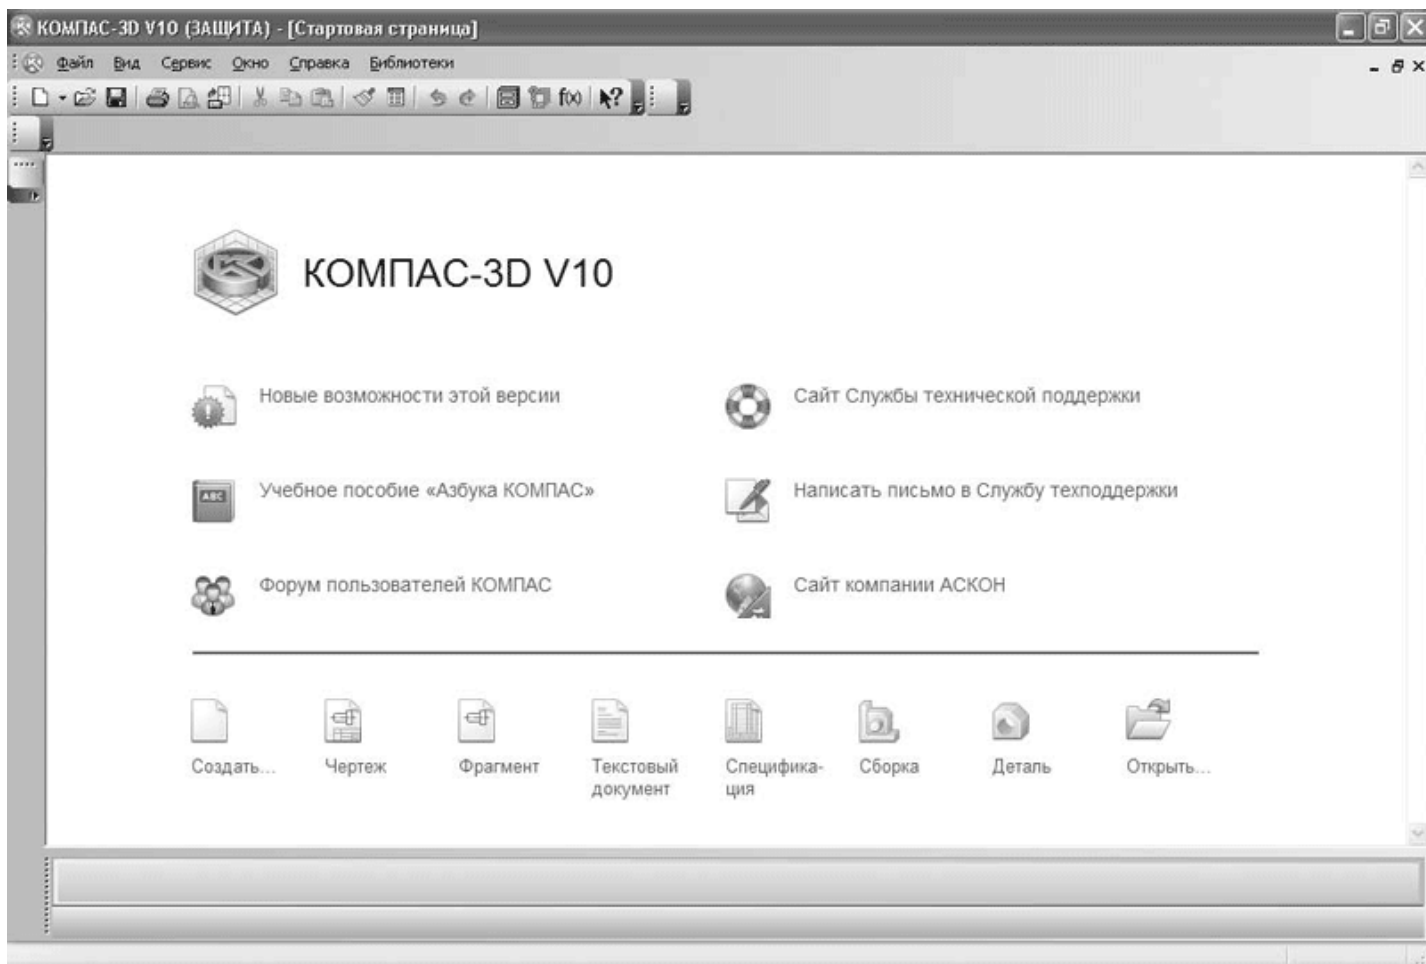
КОМПАС-3D V10 (ЗАЩИТА) - [Стартовая страница]

Файл Вид Сервис Окно Справка Библиотеки

f(x)

КОМПАС-3D V10

Новые возможности этой версии

Сайт Службы технической поддержки

Учебное пособие «Азбука КОМПАС»

Написать письмо в Службу техподдержки

Форум пользователей КОМПАС

Сайт компании АСКОН

Создать... Чертеж Фрагмент Текстовый документ Спецификация Сборка Деталь Открыть...